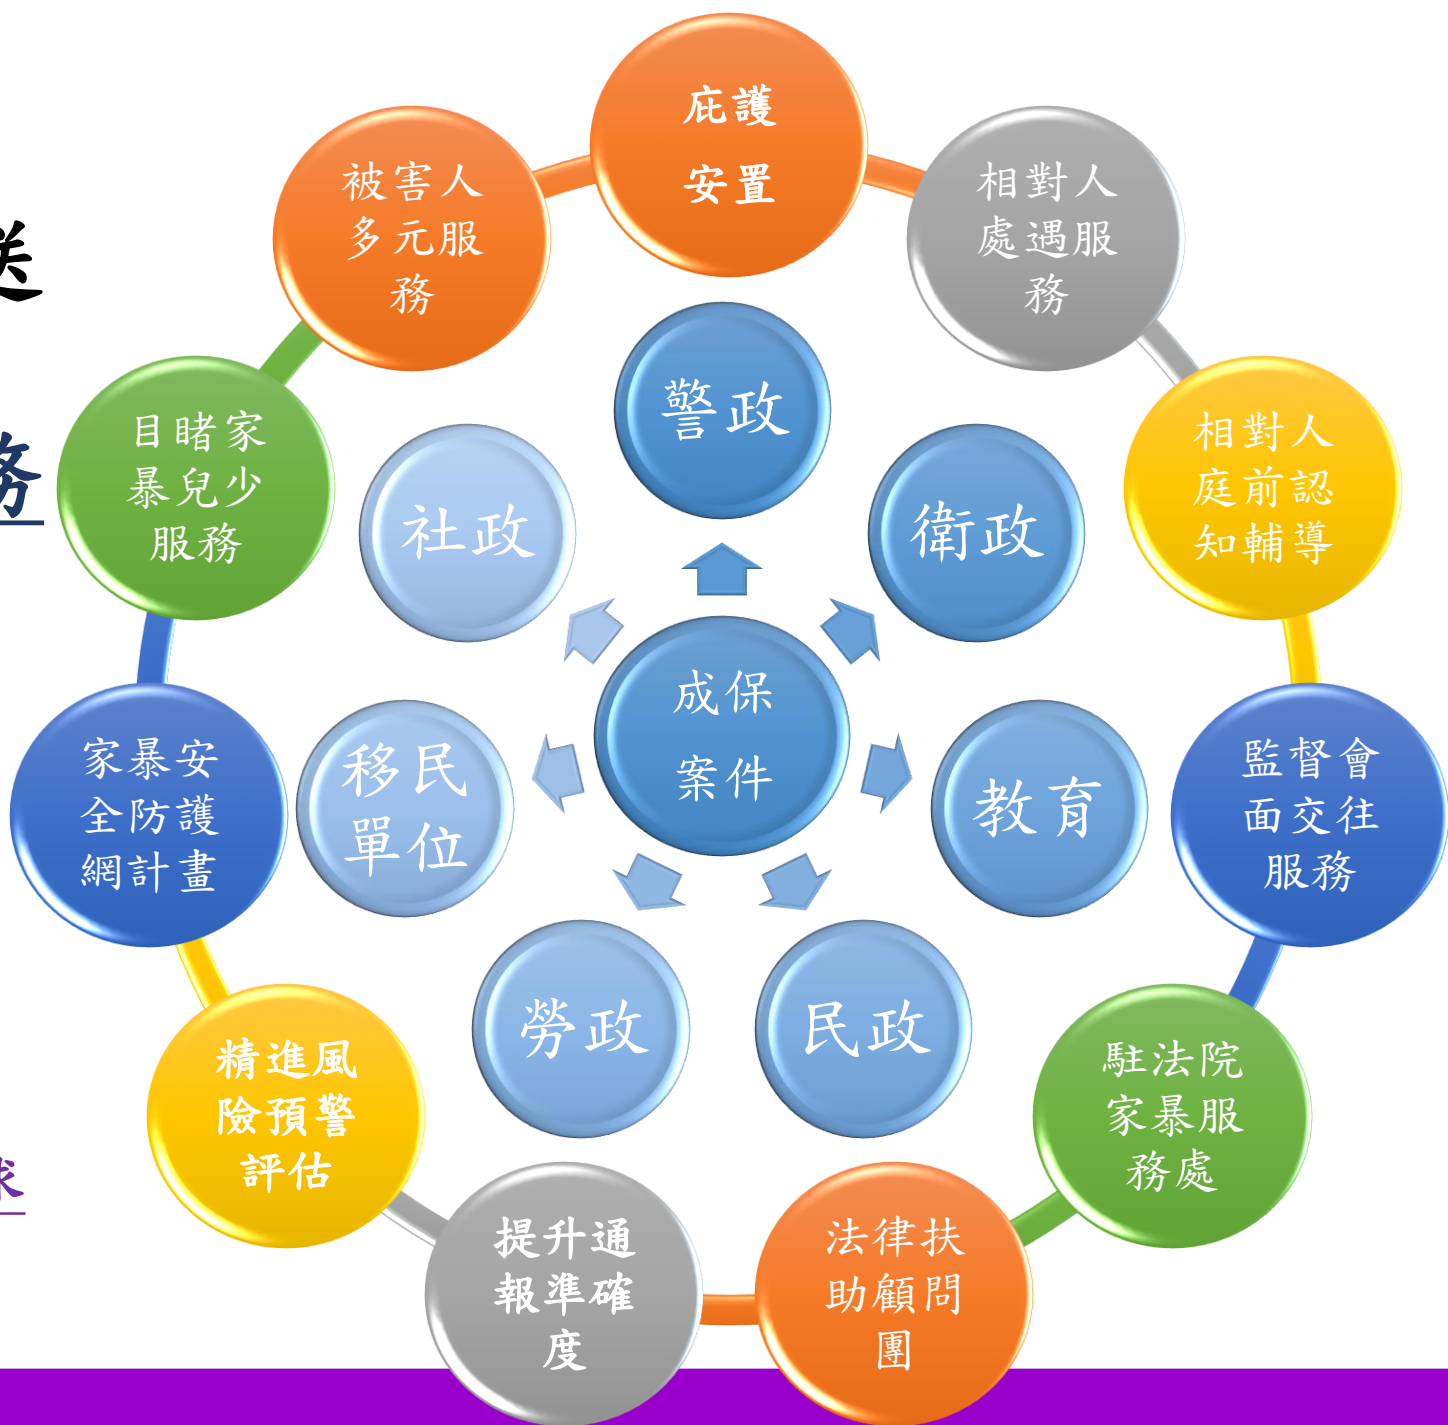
庇護安置

相對人處遇服務

相對人庭前認知輔導

監督會面交往服務

駐法院家暴服務處

法律扶助顧問團

提升通報準確度

精進風險預警評估

家暴安全防護網計畫

目睹家暴兒少服務

被害人多元服務

警政

衛政

教育

民政

勞政

移民單位

社政

成保案件